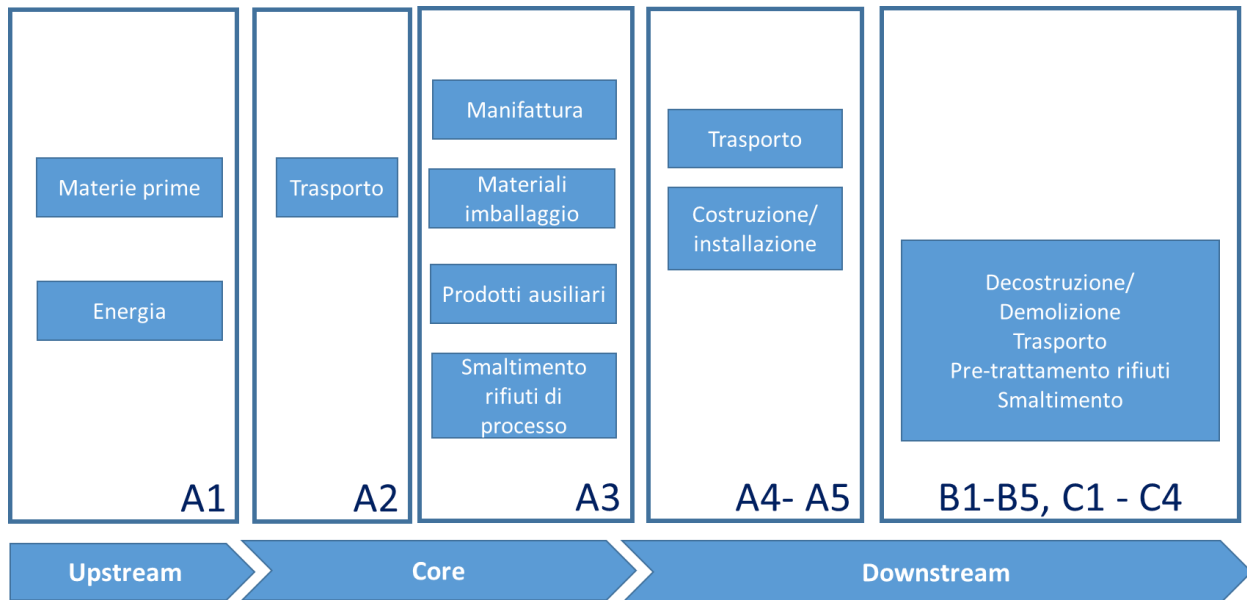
Materie prime

Energia

A1

Trasporto

A2

Manifattura

Materiali imballaggio

Prodotti ausiliari

Smaltimento rifiuti di processo

A3

Trasporto

Costruzione/ installazione

A4- A5

Decostruzione/ Demolizione
Trasporto
Pre-trattamento rifiuti
Smaltimento

B1-B5, C1 - C4

Upstream

Core

Downstream